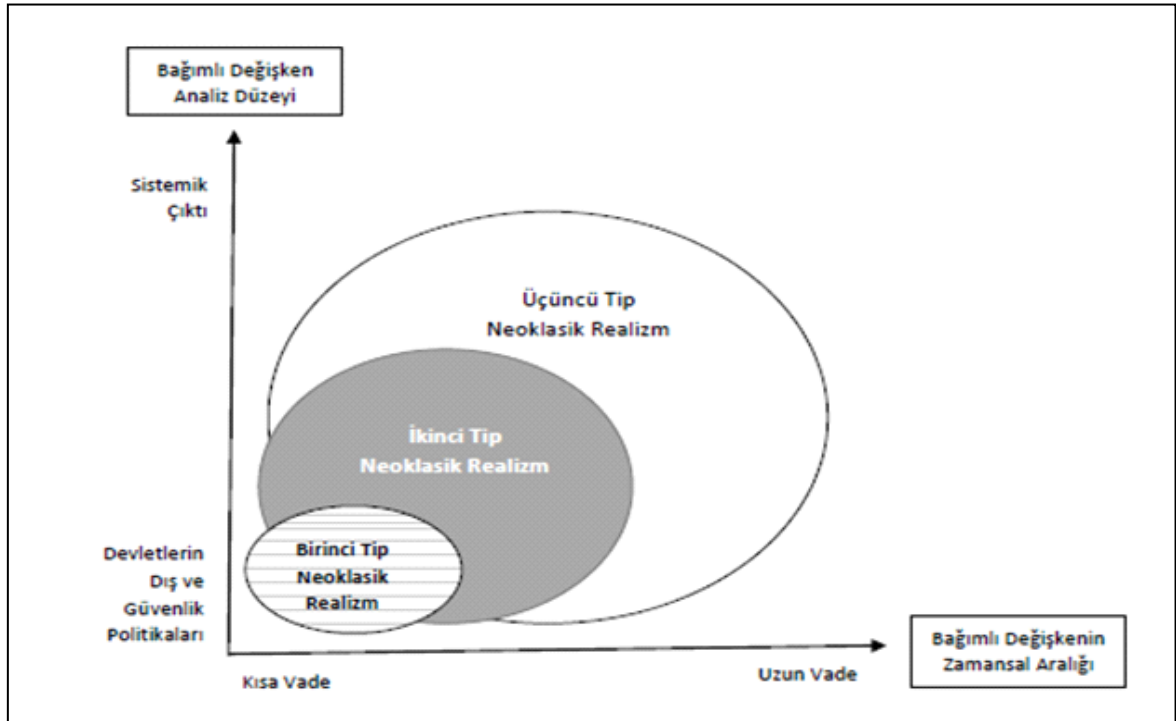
Bağımlı Değişken Analiz Düzeyi

Sistemik Çıktı

Üçüncü Tip Neoklasik Realizm

İkinci Tip Neoklasik Realizm

Devletlerin Dış ve Güvenlik Politikaları

Birinci Tip Neoklasik Realizm

Bağımlı Değişkenin Zamansal Aralığı

Kısa Vade

Uzun Vade